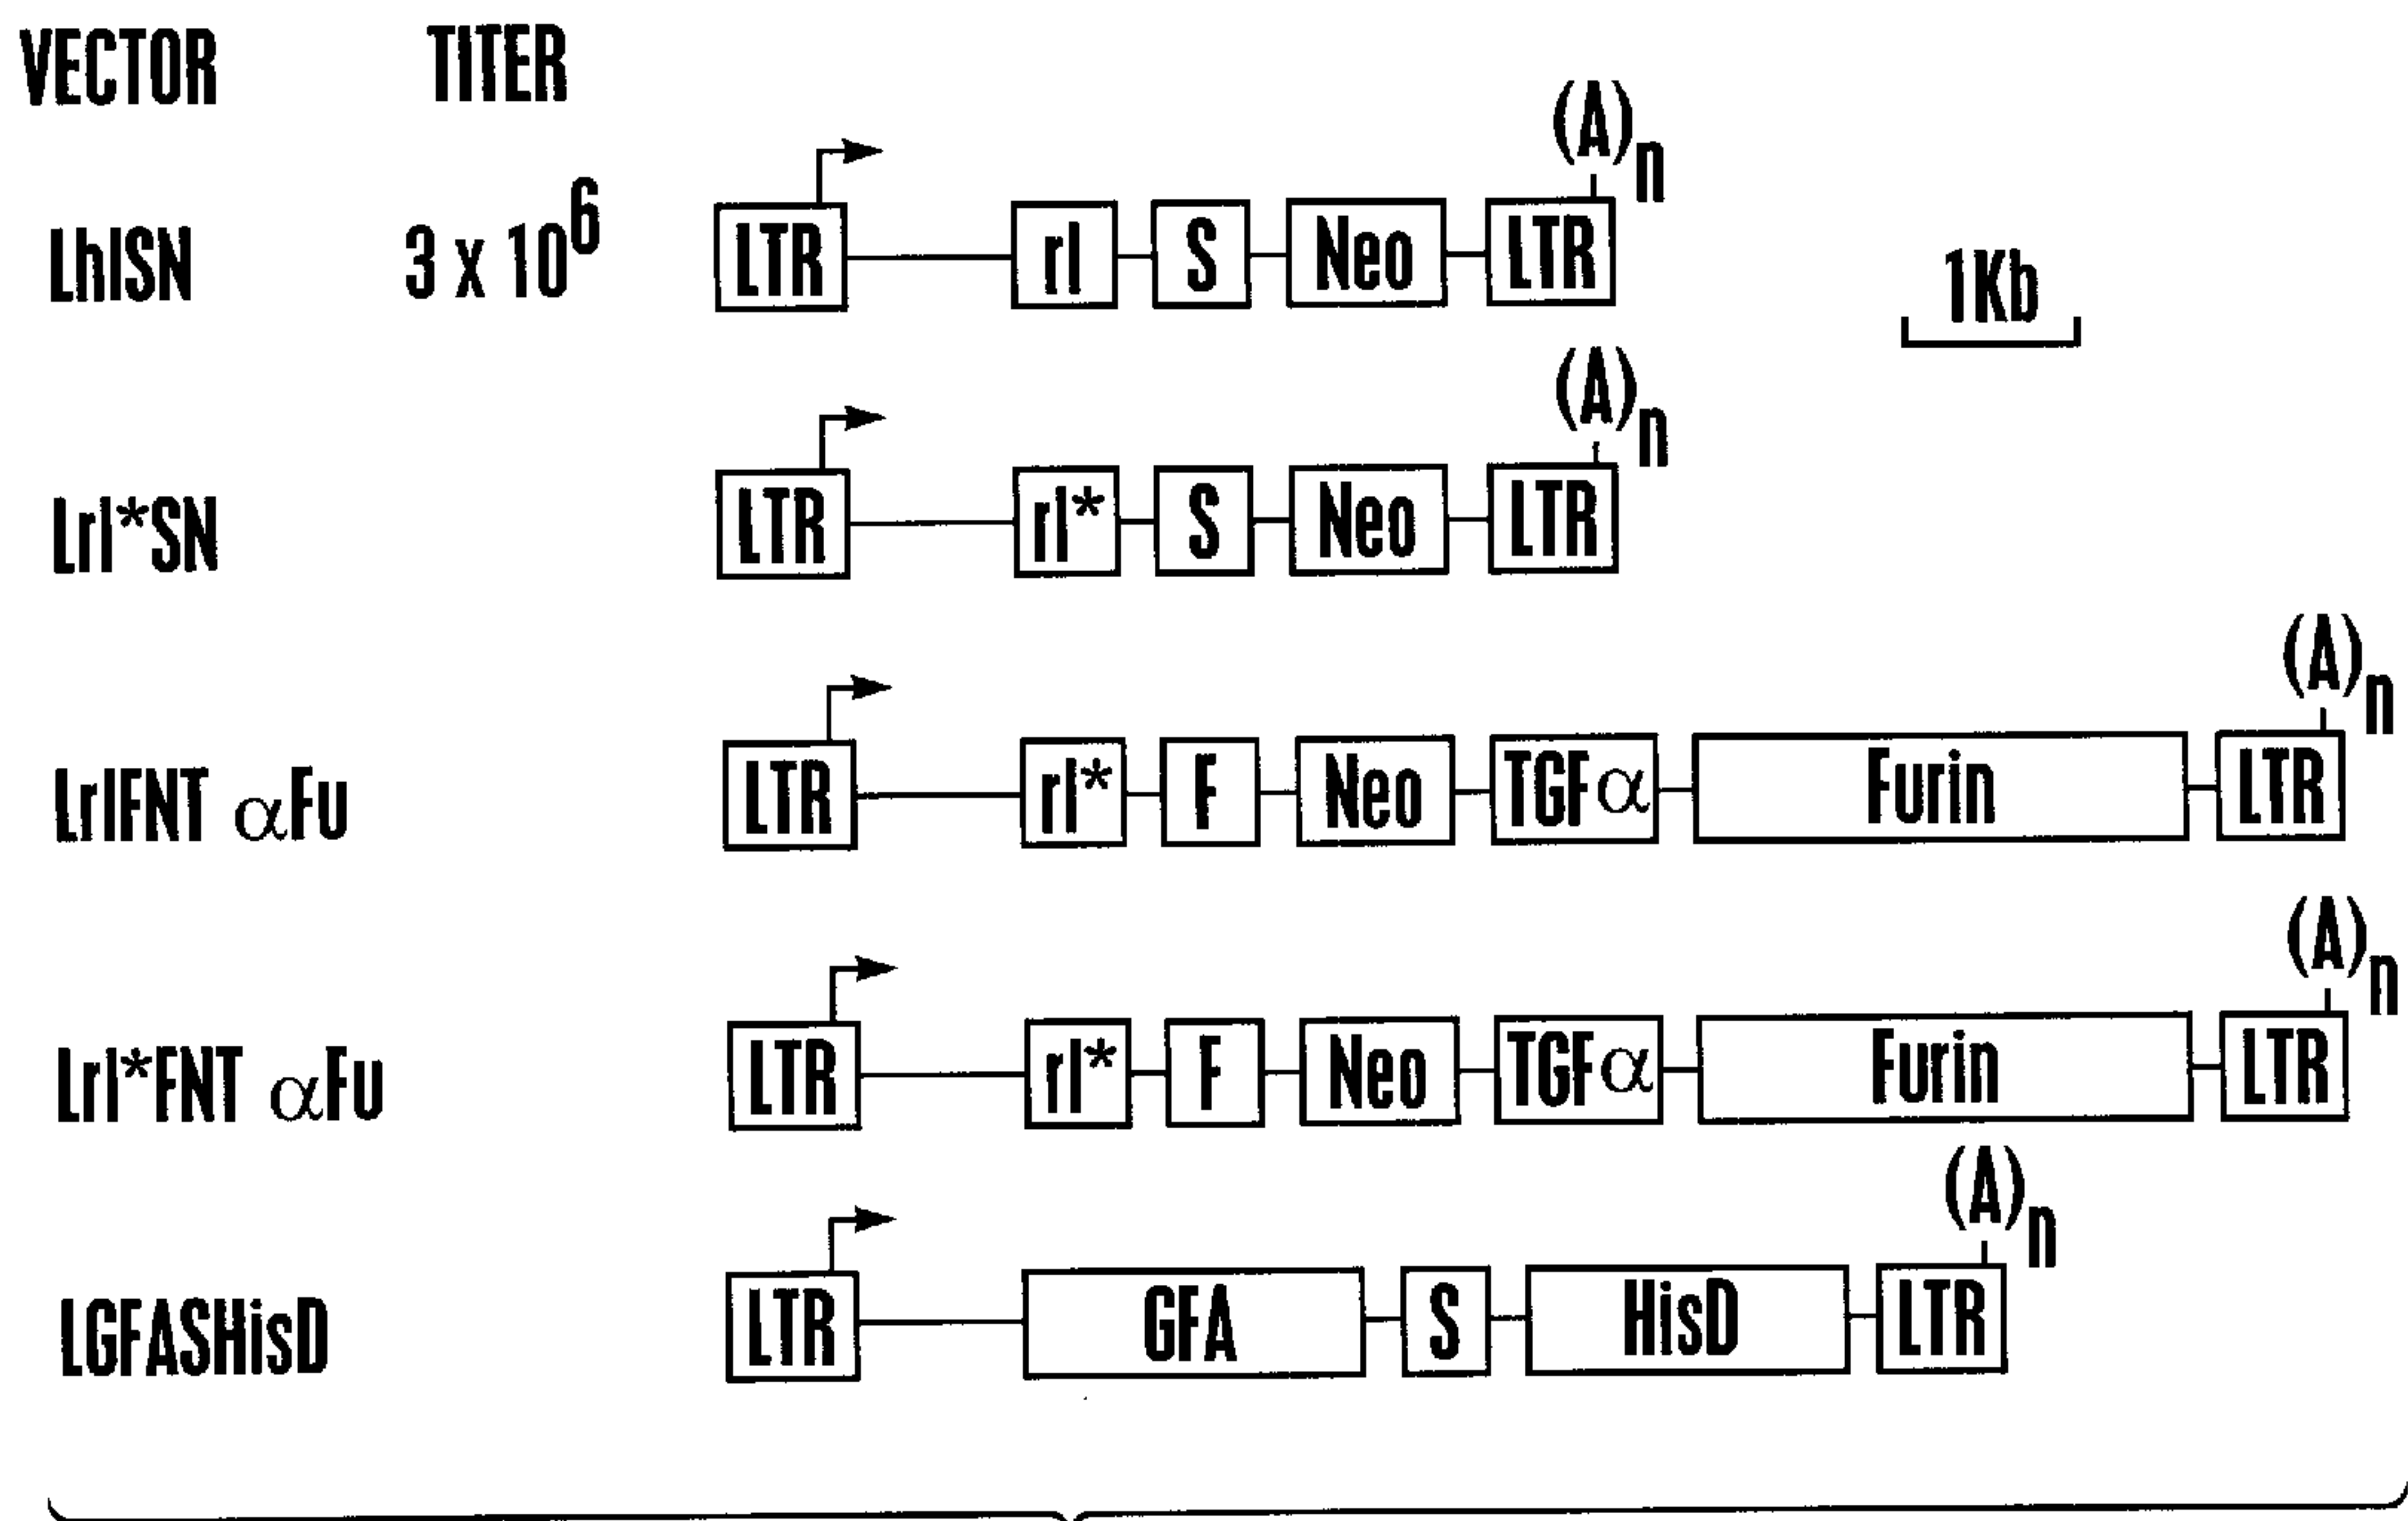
VECTOR TITER

LhISN $3 \times 10^6$ LTR rI S Neo LTR $(A)_n$

1Kb

LrI*SN LTR rI* S Neo LTR $(A)_n$

LrIFNT $\alpha$Fu LTR rI* F Neo TGF$\alpha$ Furin LTR $(A)_n$

LrI*FNT $\alpha$Fu LTR rI* F Neo TGF$\alpha$ Furin LTR $(A)_n$

LGFASHisD LTR GFA S HisD LTR $(A)_n$